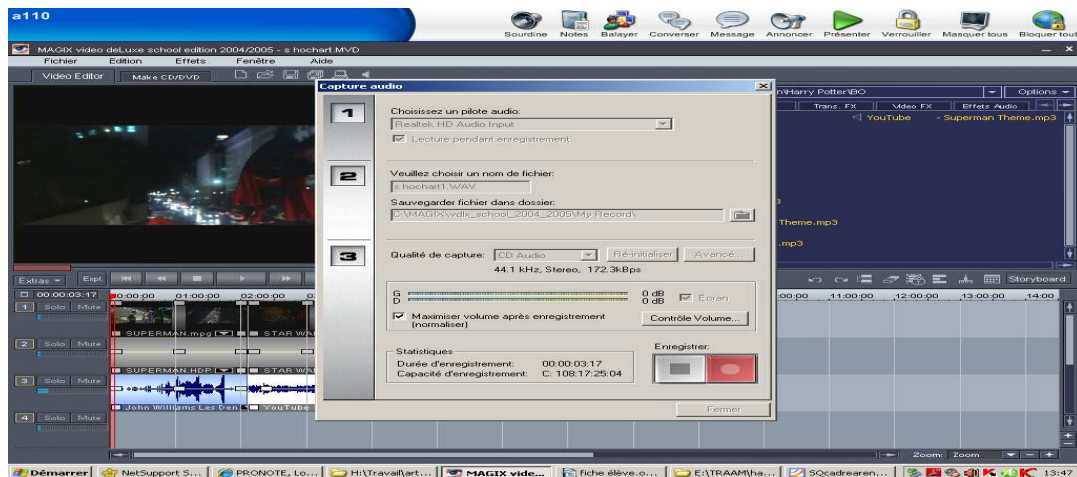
a110

Sourdine Notes Balayer Converser Message Annoncer Présenter Verrouiller Masquer tous Bloquer tout

MAGIX video deLuxe school edition 2004/2005 - s hochart.MVD

Fichier Edition Effets Fenêtre Aide

Video Editor Make CD/DVD

Capture audio

1

Choisissez un pilote audio:

Realtek HD Audio Input

Lecture pendant enregistrement

2

Veuillez choisir un nom de fichier:

s hochart1.WAV

Sauvegarder fichier dans dossier:

C:\MAGIX\vdlx_school_2004_2005\My Record\

3

Qualité de capture: CD Audio Réinitialiser Avancé...

44.1 kHz, Stereo, 172.3kBps

G
D

0 dB
0 dB

Écran

Maximiser volume après enregistrement (normaliser)

Contrôle Volume...

Statistiques

Durée d'enregistrement: 00:00:03:17

Capacité d'enregistrement: C: 108:17:25:04

Enregistrer:

Fermer

n\Harry Potter\BO Options

Trans. FX Video FX Effets Audio

YouTube - Superman Theme.mp3

Theme.mp3

.mp3

Storyboard

Extras Expl

00:00:03:17 0:00:00 01:00:00 02:00:00

:00:00 11:00:00 12:00:00 13:00:00 14:00

1 Solo Mute

SUPERMAN.mpg STAR WA

2 Solo Mute

SUPERMAN.HDP STAR WA

3 Solo Mute

John Williams Les Den YouTube

4 Solo Mute

Zoom Zoom

Démarrer NetSupport S... PRONOTE, Lo... H:\Travail\art... MAGIX vide... fiche élève.o... E:\TRAAM\ha... SQcadrearen... 13:47